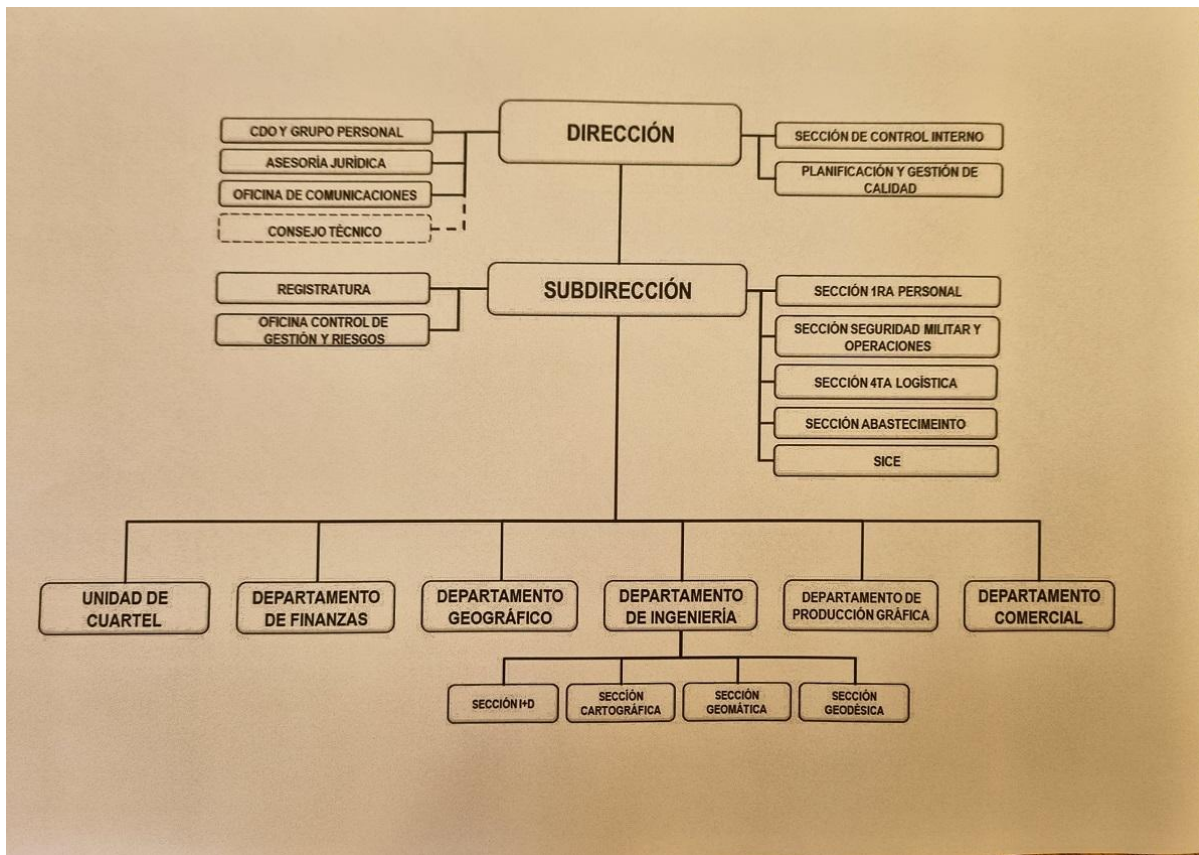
CDO Y GRUPO PERSONAL
ASESORÍA JURÍDICA
OFICINA DE COMUNICACIONES
CONSEJO TÉCNICO

DIRECCIÓN

SECCIÓN DE CONTROL INTERNO
PLANIFICACIÓN Y GESTIÓN DE CALIDAD

REGISTRATURA
OFICINA CONTROL DE GESTIÓN Y RIESGOS

SUBDIRECCIÓN

SECCIÓN 1RA PERSONAL
SECCIÓN SEGURIDAD MILITAR Y OPERACIONES
SECCIÓN 4TA LOGÍSTICA
SECCIÓN ABASTECIMEINTO
SICE

UNIDAD DE CUARTEL
DEPARTAMENTO DE FINANZAS
DEPARTAMENTO GEOGRÁFICO
DEPARTAMENTO DE INGENIERÍA
DEPARTAMENTO DE PRODUCCIÓN GRÁFICA
DEPARTAMENTO COMERCIAL

SECCIÓN I+D
SECCIÓN CARTOGRÁFICA
SECCIÓN GEOMÁTICA
SECCIÓN GEODÉSICA